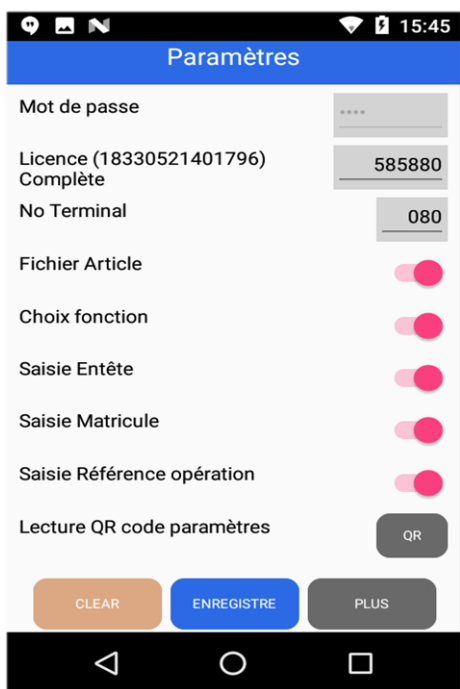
15:45

Paramètres

Mot de passe ••••

Licence (18330521401796) Complète 585880

No Terminal 080

Fichier Article

Choix fonction

Saisie Entête

Saisie Matricule

Saisie Référence opération

Lecture QR code paramètres QR

CLEAR ENREGISTRE PLUS